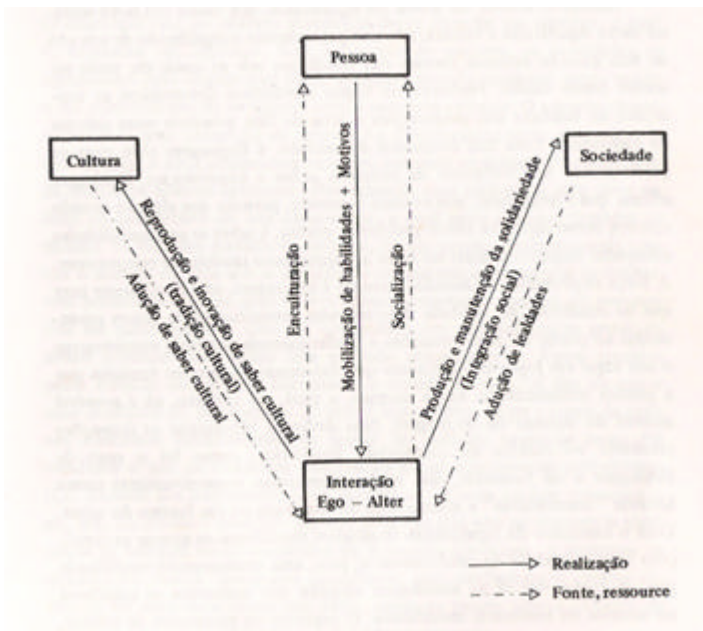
Pessoa

Cultura

Sociedade

Reprodução e inovação de saber cultural

(tradição cultural)

Adução de saber cultural

Enculturação

Mobilização de habilidades + Motivos

Socialização

Produção e manutenção da solidariedade

(Integração social)

Adução de lealdades

Interação
Ego – Alter

Realização

Fonte, ressource